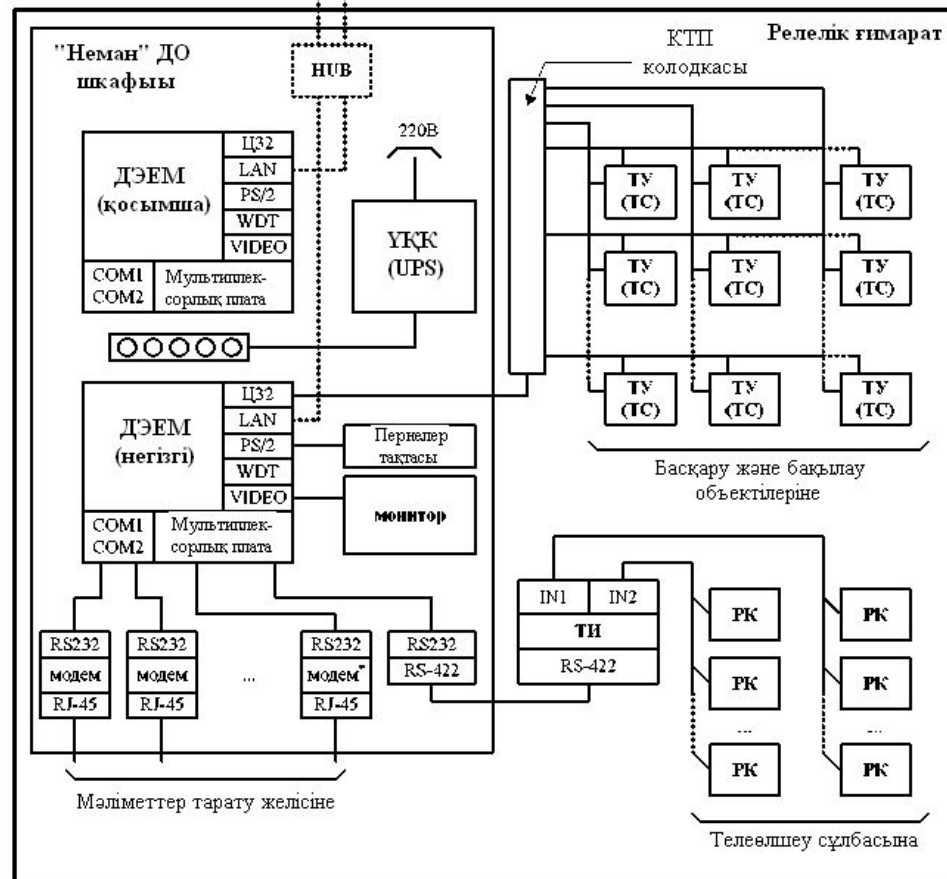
"Неман" ДО шкафыы

HUB

Релелік ғимарат

КТП колодкасы

220В

ДЭЕМ (қосымша)

Ц32
LAN
PS/2
WDT
VIDEO

COM1
COM2

Мультиплексорлық плата

ҮҚК (UPS)

ТУ (ТС)
ТУ (ТС)
ТУ (ТС)
ТУ (ТС)
ТУ (ТС)
ТУ (ТС)
ТУ (ТС)
ТУ (ТС)
ТУ (ТС)

ДЭЕМ (негізгі)

Ц32
LAN
PS/2
WDT
VIDEO

Пернелер тақтасы

монитор

COM1
COM2

Мультиплексорлық плата

Басқару және бақылау объектілеріне

IN1
IN2
ТИ
RS-422

РК
РК
РК
РК
...
...
РК
РК

RS232
модем
RJ-45

RS232
модем
RJ-45

...

RS232
модем*
RJ-45

RS232
RS-422

Мәліметтер тарату желісіне

Телеөлшеу сұлбасына